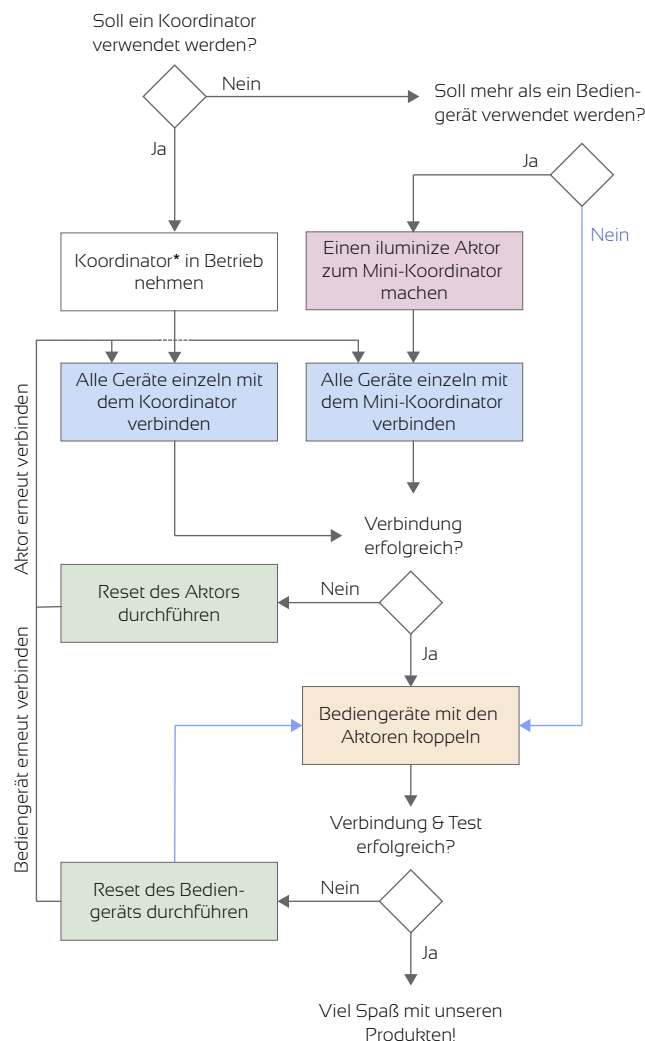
Soll ein Koordinator verwendet werden?

Nein

Soll mehr als ein Bediengerät verwendet werden?

Ja

Ja

Nein

Koordinator* in Betrieb nehmen

Einen iluminize Aktor zum Mini-Koordinator machen

Aktor erneut verbinden

Alle Geräte einzeln mit dem Koordinator verbinden

Alle Geräte einzeln mit dem Mini-Koordinator verbinden

Verbindung erfolgreich?

Reset des Aktors durchführen

Nein

Ja

Bediengerät erneut verbinden

Bediengeräte mit den Aktoren koppeln

Verbindung & Test erfolgreich?

Reset des Bediengeräts durchführen

Nein

Ja

Viel Spaß mit unseren Produkten!